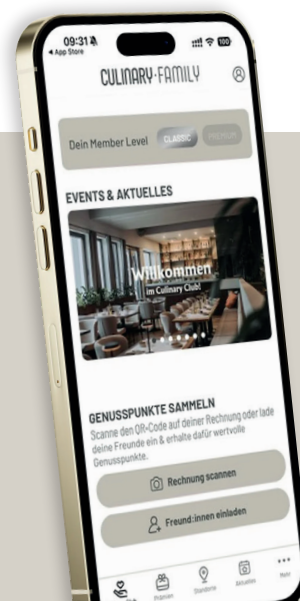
09:31
◂ App Store
100

CULINARY·FAMILY

Dein Member Level CLASSIC PREMIUM

EVENTS & AKTUELLES

Willkommen
im Culinary Club!

GENUSSPUNKTE SAMMELN
Scanne den QR-Code auf deiner Rechnung oder lade deine Freunde ein & erhalte dafür wertvolle Genusspunkte.

Rechnung scannen

Freund:innen einladen

Prämien
Standorte
Aktuelles
Mehr